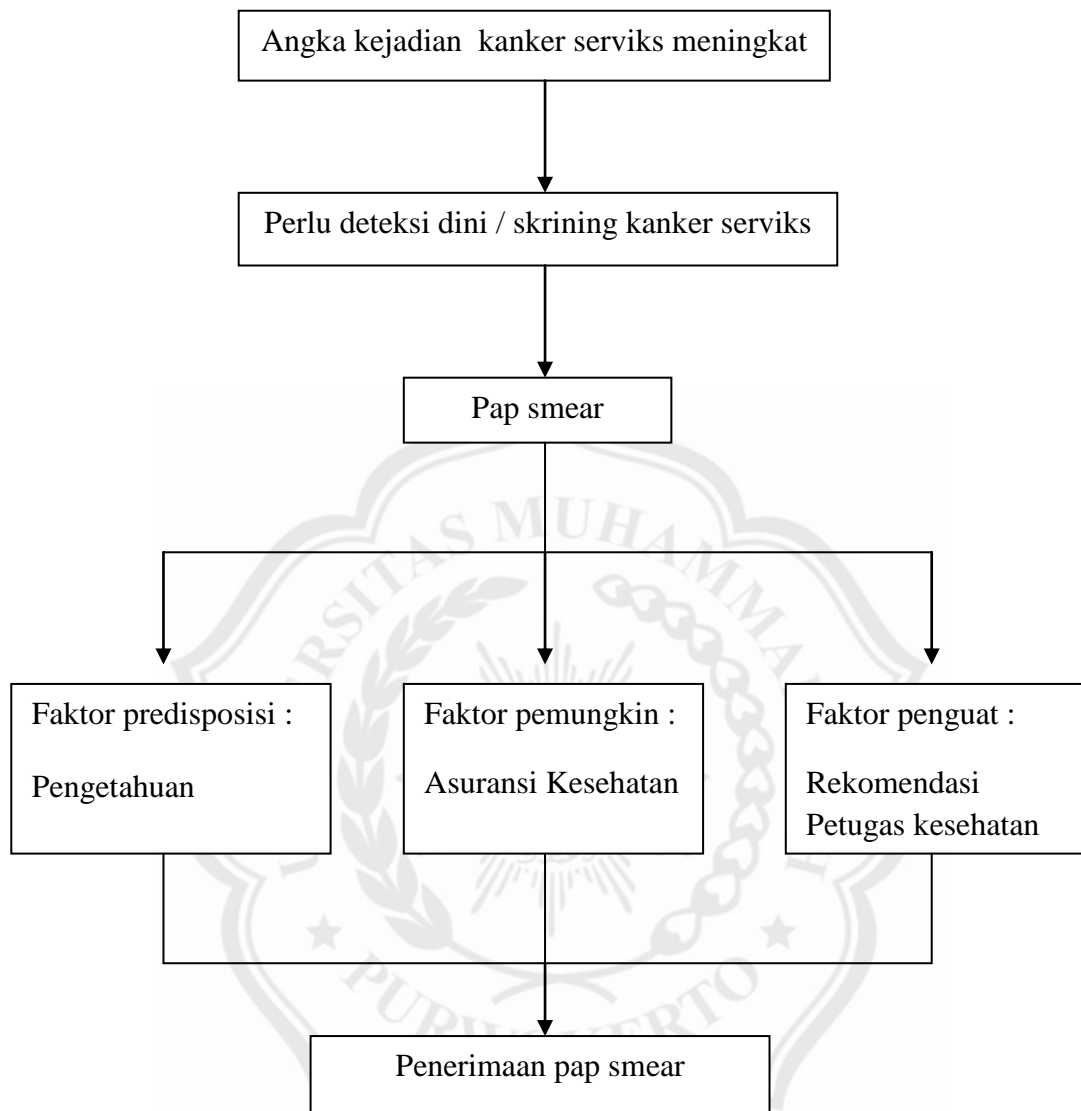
Angka kejadian kanker serviks meningkat

Perlu deteksi dini / skrining kanker serviks

Pap smear

Faktor predisposisi :

Pengetahuan

Faktor pemungkin :

Asuransi Kesehatan

Faktor penguat :

Rekomendasi Petugas kesehatan

Penerimaan pap smear

UNIVERSITAS MUHAMMADIYAH PURWOKERTO